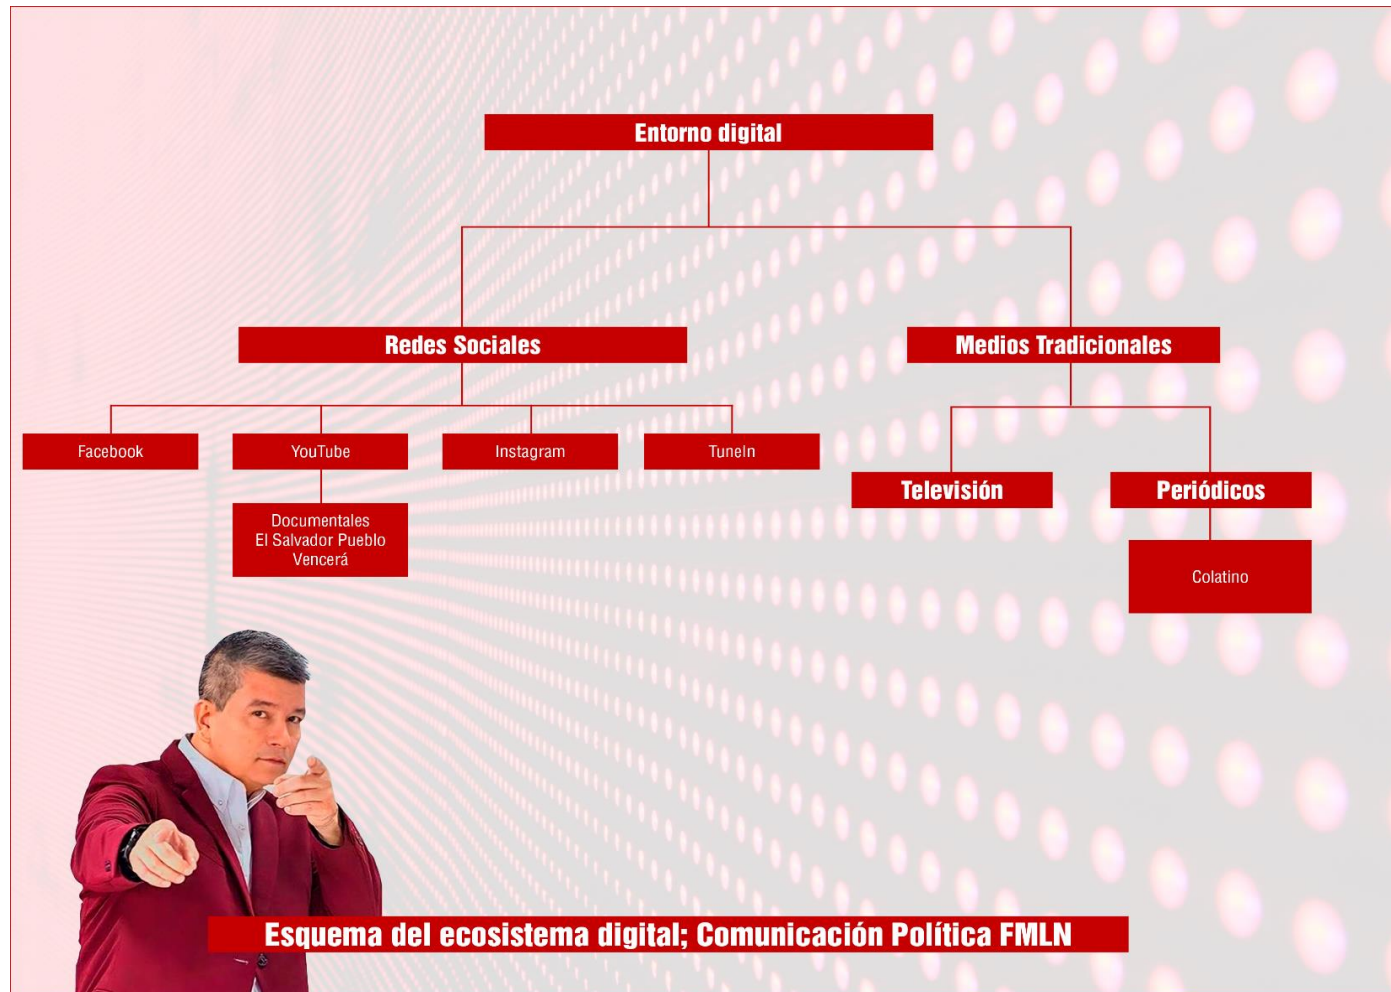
Entorno digital

Redes Sociales

Medios Tradicionales

Facebook

YouTube

Instagram

Tuneln

Documentales El Salvador Pueblo Vencerá

Televisión

Periódicos

Colatino

Esquema del ecosistema digital; Comunicación Política FMLN